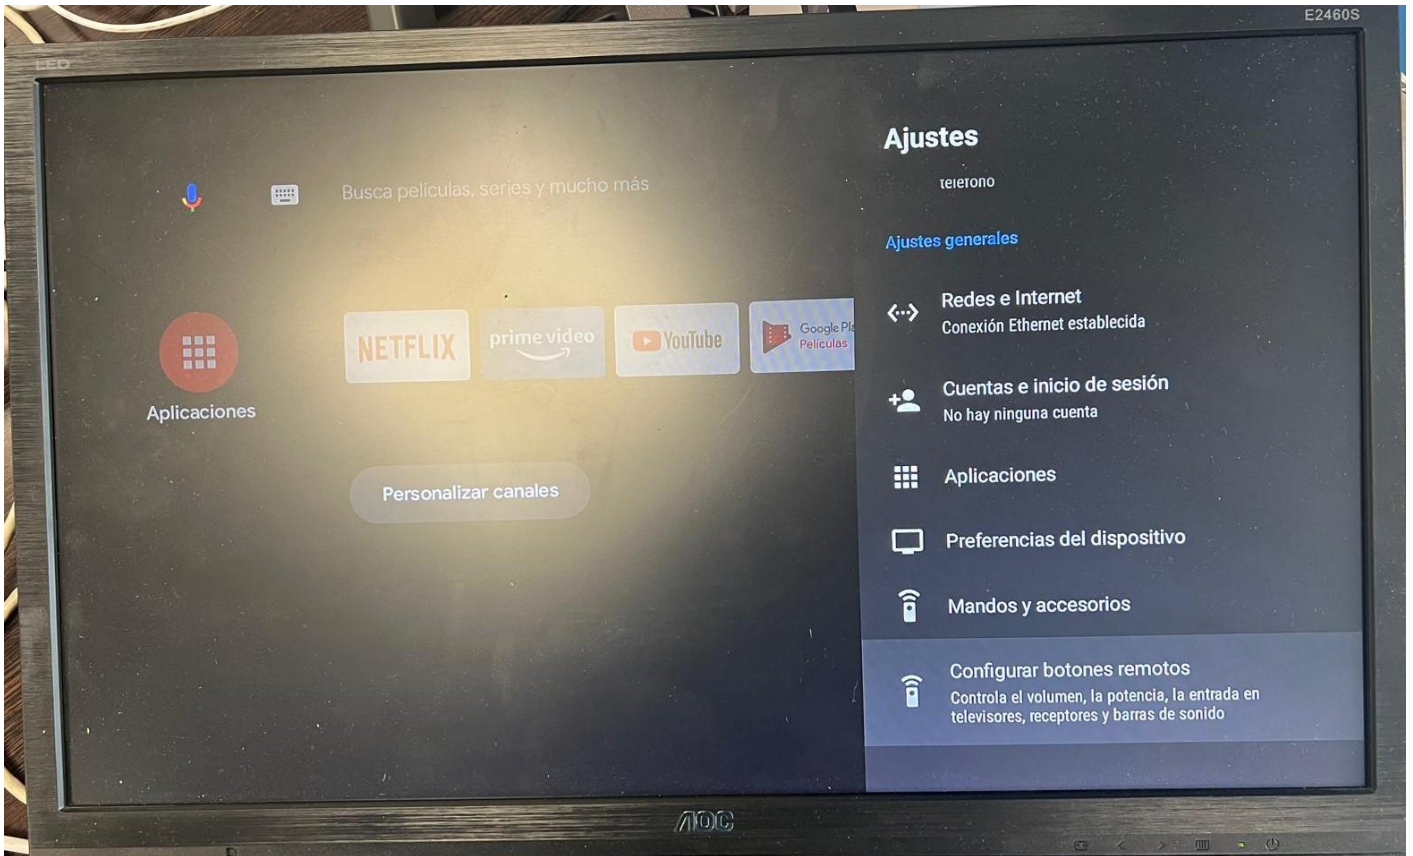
E2460S

LED

Busca películas, series y mucho más

Aplicaciones

NETFLIX

prime video

YouTube

Google Pl
Películas

Personalizar canales

Ajustes

teléfono

Ajustes generales

Redes e Internet
Conexión Ethernet establecida

Cuentas e inicio de sesión
No hay ninguna cuenta

Aplicaciones

Preferencias del dispositivo

Mandos y accesorios

Configurar botones remotos
Controla el volumen, la potencia, la entrada en televisores, receptores y barras de sonido

AOC